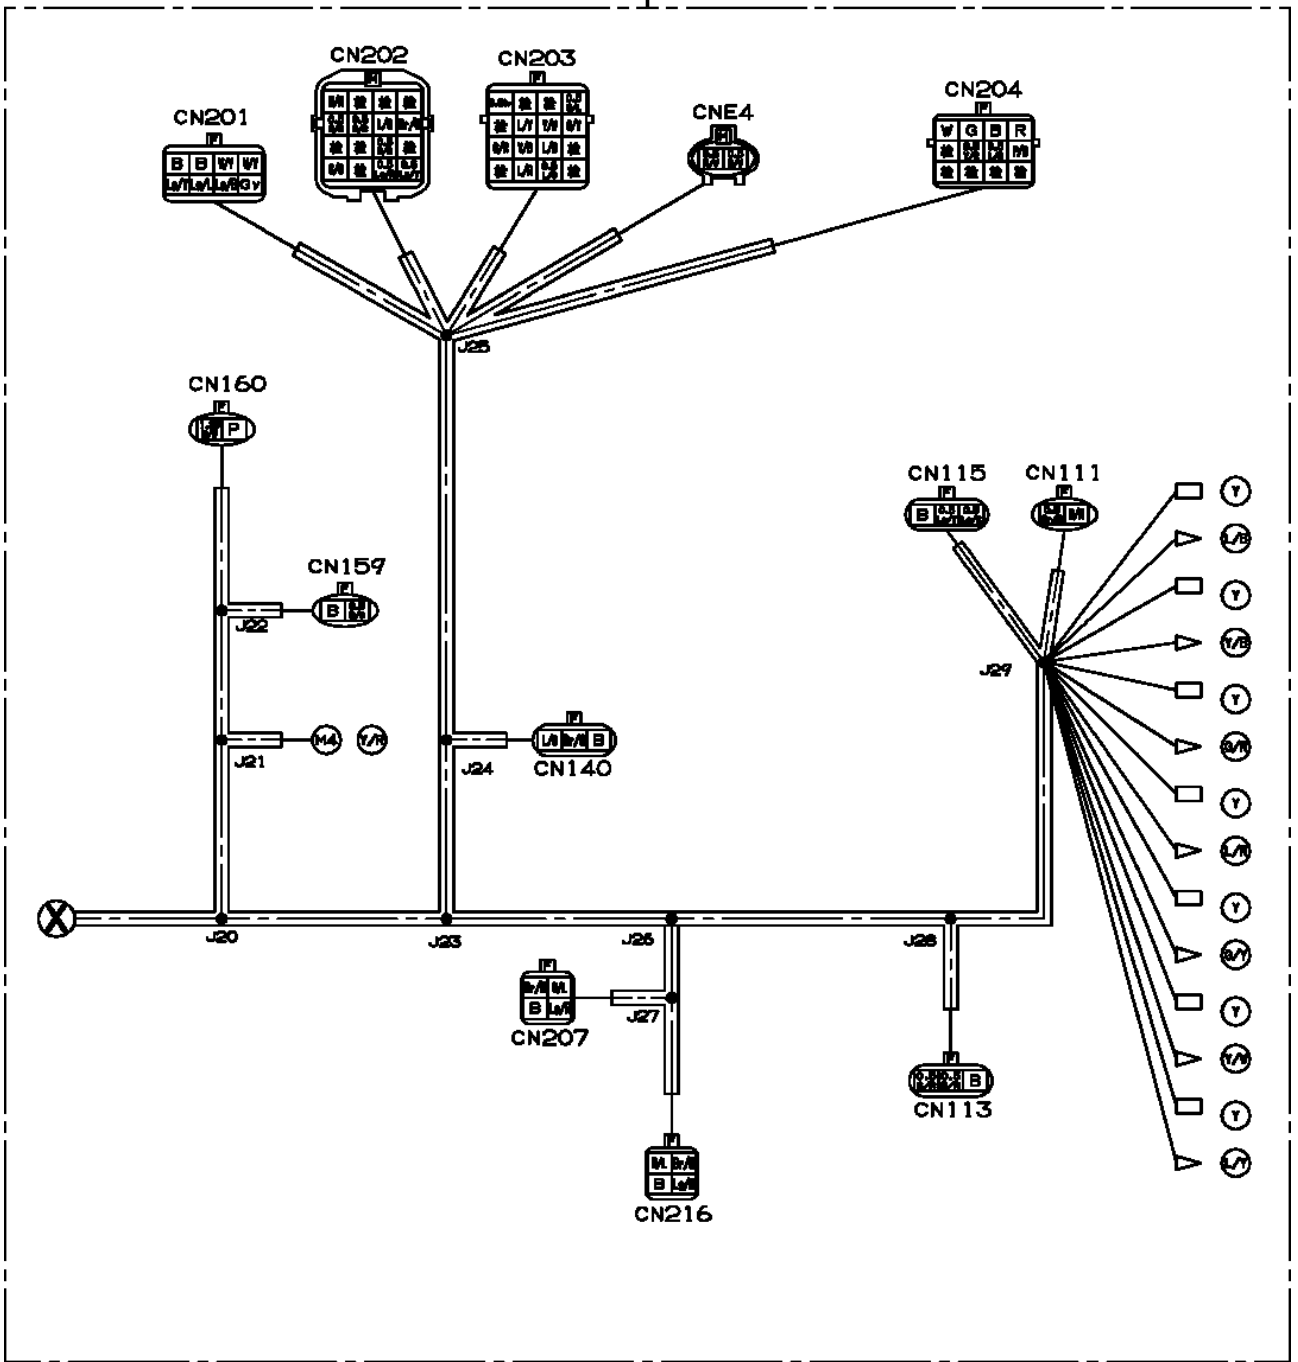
CN202
F

CN203
F

CN201
F
B B W W
Lg/T Lg/ Lg/B Gy

CNE4
F

CN204
F
W G B R

J25

CN160
F
P

CN115
F
B

CN111
F

CN157
F
B

J22

J29

J21
M4
Y/R

J24
F
B
CN140

Y
L/B
Y
Y/B
Y
G/R
Y
L/R
Y
G/Y
Y
Y/R
Y
L/Y

J20

J23

J26

J28

F
B
CN207
J27

F
B
CN113

F
B
CN216